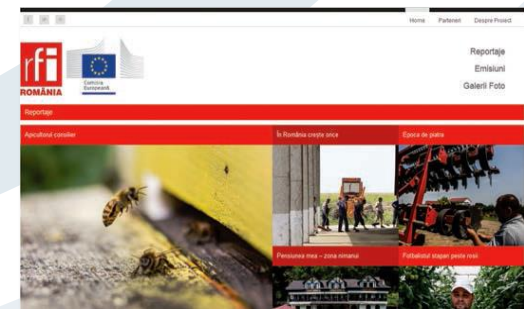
Home Parteneri Despre Proiect

rfi ROMÂNIA

Comisia Europeană

Reportaje
Emisiuni
Galerii Foto

Reportaje

Apicultorul consilier

În România creşte orice

Epoca de piatră

Pensiunea mea – zona nimanui

Fotbalistul stapan peste rosii